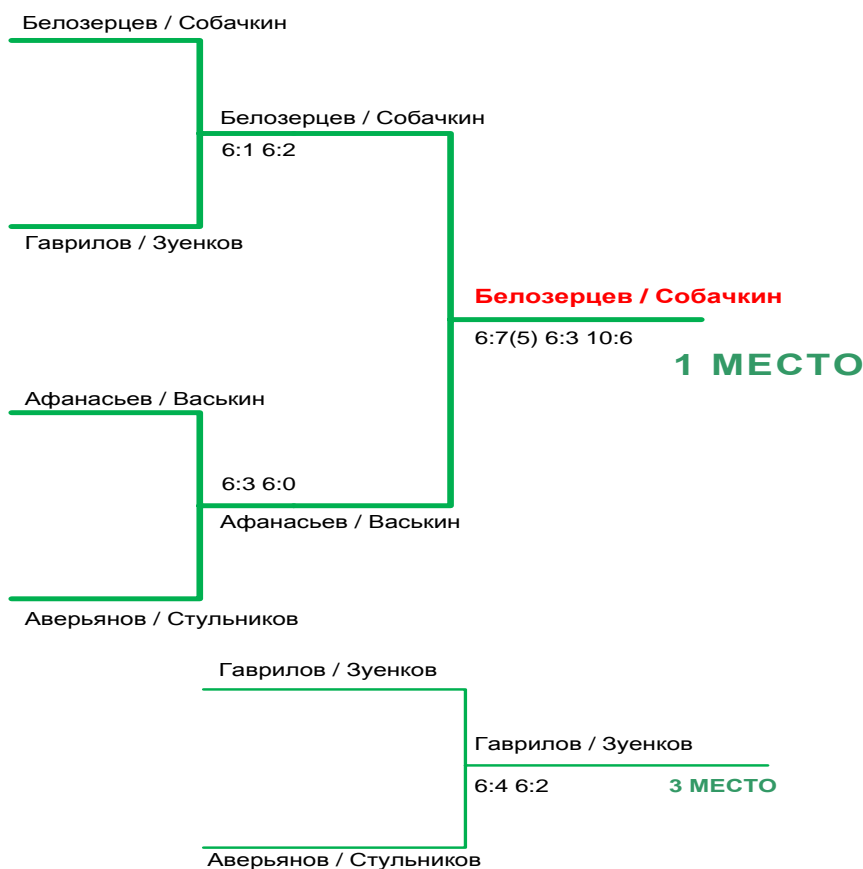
Белозерцев / Собачкин

Белозерцев / Собачкин
6:1 6:2

Гаврилов / Зуенков

Белозерцев / Собачкин
6:7(5) 6:3 10:6

1 МЕСТО

Афанасьев / Васькин

6:3 6:0
Афанасьев / Васькин

Аверьянов / Стульников

Гаврилов / Зуенков

Гаврилов / Зуенков
6:4 6:2

3 МЕСТО

Аверьянов / Стульников